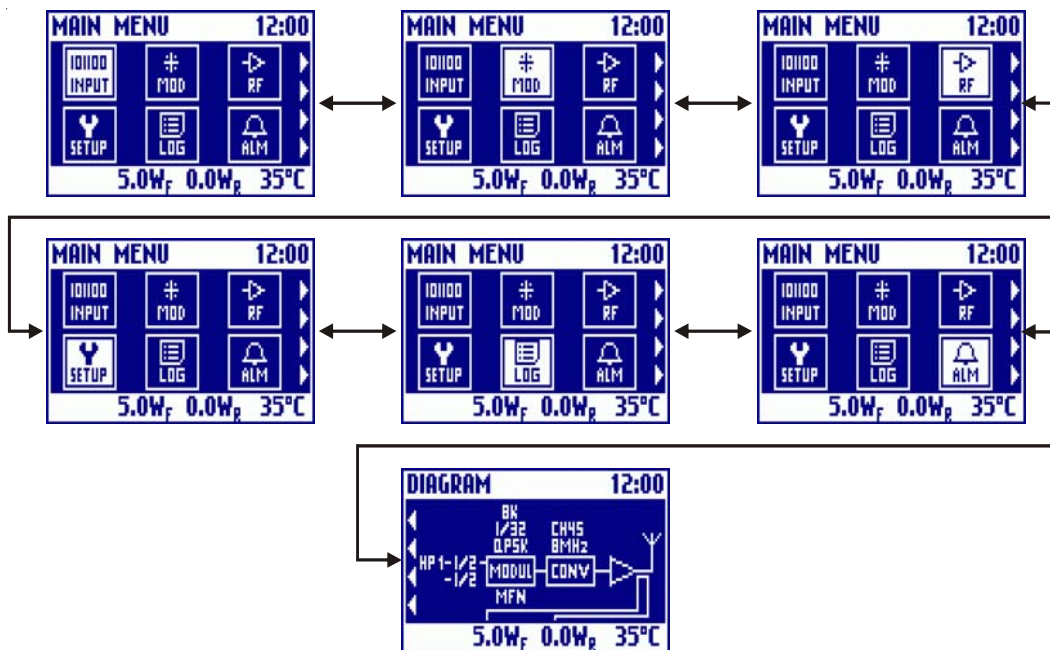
MAIN MENU 12:00
101100 INPUT
MOD
RF
SETUP
LOG
ALM
5.0W$_F$ 0.0W$_R$ 35°C

MAIN MENU 12:00
101100 INPUT
MOD
RF
SETUP
LOG
ALM
5.0W$_F$ 0.0W$_R$ 35°C

MAIN MENU 12:00
101100 INPUT
MOD
RF
SETUP
LOG
ALM
5.0W$_F$ 0.0W$_R$ 35°C

MAIN MENU 12:00
101100 INPUT
MOD
RF
SETUP
LOG
ALM
5.0W$_F$ 0.0W$_R$ 35°C

MAIN MENU 12:00
101100 INPUT
MOD
RF
SETUP
LOG
ALM
5.0W$_F$ 0.0W$_R$ 35°C

MAIN MENU 12:00
101100 INPUT
MOD
RF
SETUP
LOG
ALM
5.0W$_F$ 0.0W$_R$ 35°C

DIAGRAM 12:00
8K
1/32
QPSK
CH45
8MHz
HP1-1/2
-1/2
MODUL
CONV
MFN
5.0W$_F$ 0.0W$_R$ 35°C